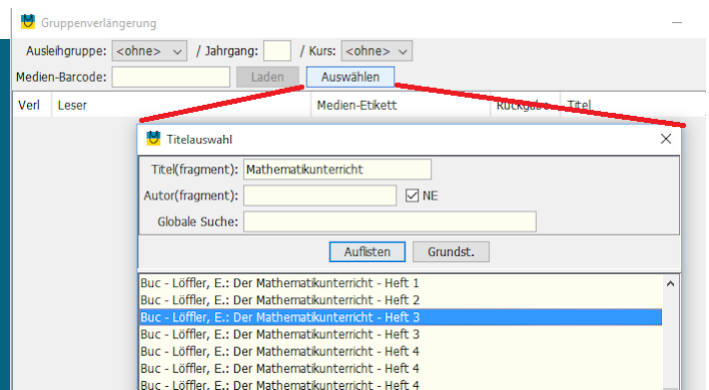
Gruppenverlängerung

Ausleihgruppe: <ohne> / Jahrgang: / Kurs: <ohne>

Medien-Barcode: Laden Auswählen

| Verl | Leser | Medien-Etikett | Rückgab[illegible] | Titel |
|---|---|---|---|---|

Titelauswahl

Titel(fragment): Mathematikunterricht

Autor(fragment): NE

Globale Suche:

Auflisten Grundst.

Buc - Löffler, E.: Der Mathematikunterricht - Heft 1
Buc - Löffler, E.: Der Mathematikunterricht - Heft 2
Buc - Löffler, E.: Der Mathematikunterricht - Heft 3
Buc - Löffler, E.: Der Mathematikunterricht - Heft 3
Buc - Löffler, E.: Der Mathematikunterricht - Heft 4
Buc - Löffler, E.: Der Mathematikunterricht - Heft 4
Buc - Löffler, E.: Der Mathematikunterricht - Heft 4